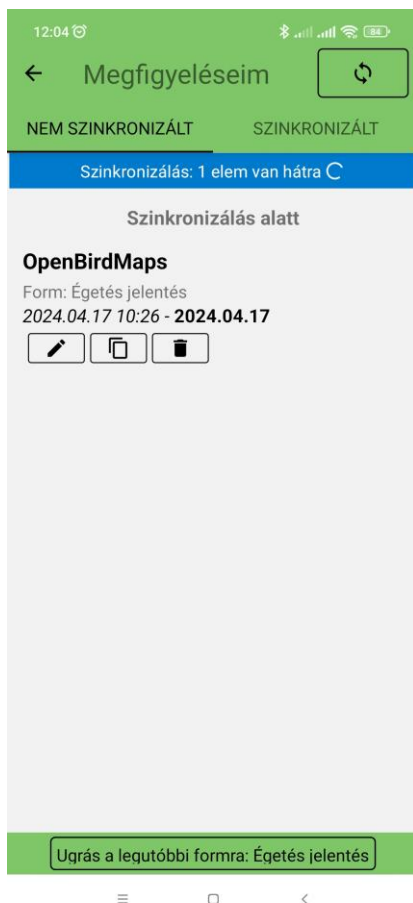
12:04

Megfigyeléseim

NEM SZINKRONIZÁLT

SZINKRONIZÁLT

Szinkronizálás: 1 elem van hátra

Szinkronizálás alatt

OpenBirdMaps

Form: Égetés jelentés

2024.04.17 10:26 - **2024.04.17**

Ugrás a legutóbbi formra: Égetés jelentés